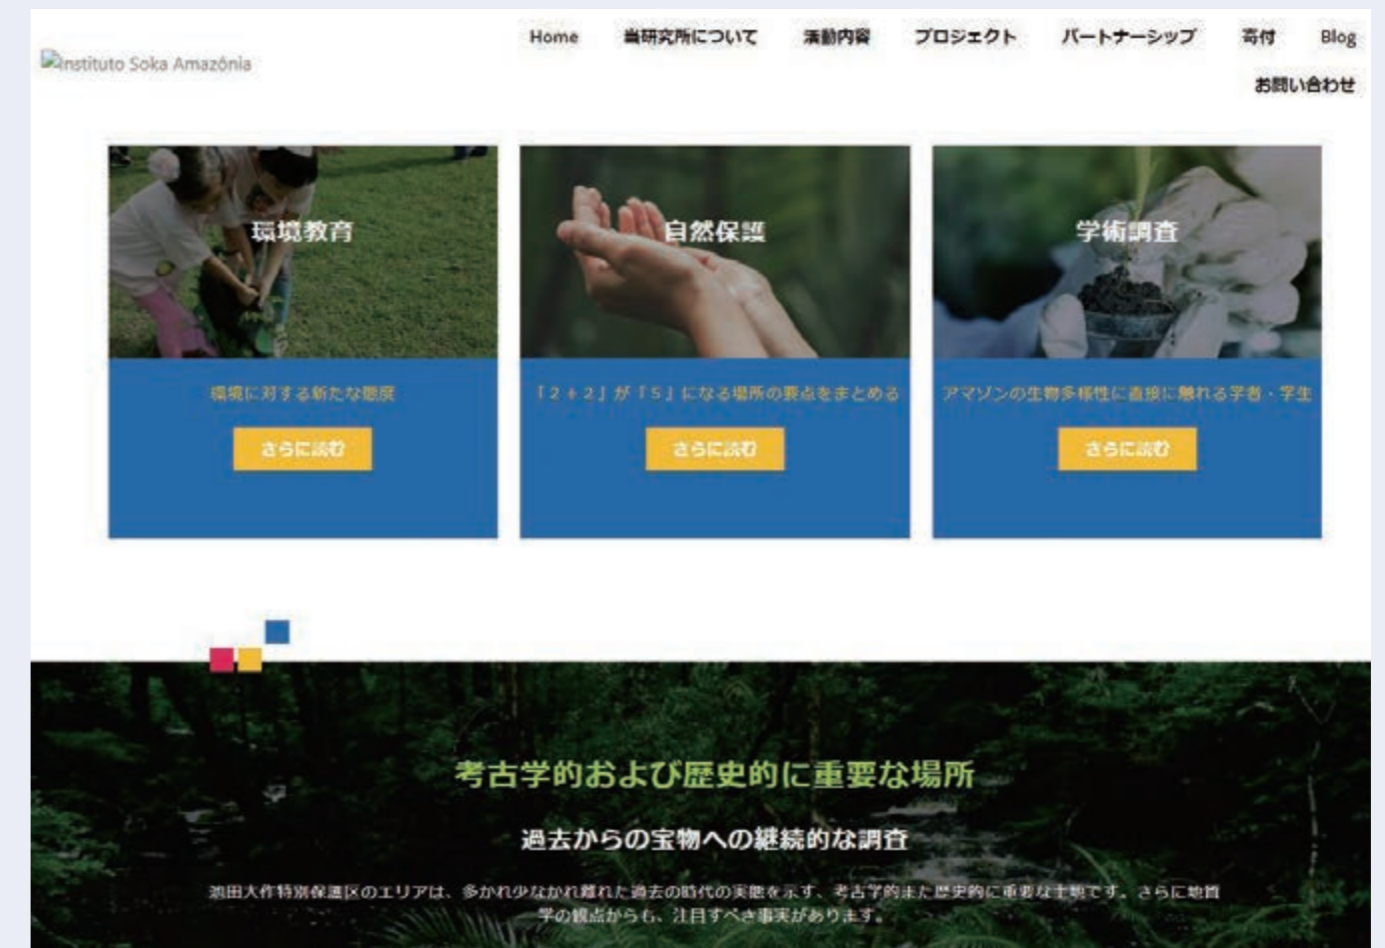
Instituto Soka Amazônia

Home 当研究所について 活動内容 プロジェクト パートナーシップ 寄付 Blog お問い合わせ

環境教育

環境に対する新たな態度

さらに読む

自然保護

「2＋2」が「5」になる場所の要点をまとめる

さらに読む

学術調査

アマゾンの生物多様性に直接に触れる学者・学生

さらに読む

考古学的および歴史的に重要な場所

過去からの宝物への継続的な調査

池田大作特別保護区のエリアは、多かれ少なかれ離れた過去の時代の実態を示す、考古学的また歴史的に重要な土地です。さらに地質学の観点からも、注目すべき事実があります。